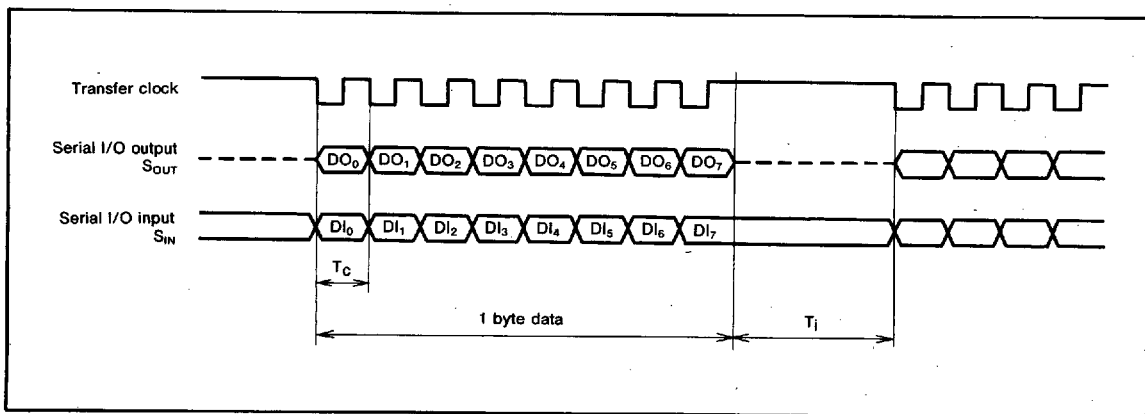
Transfer clock

Serial I/O output $S_{OUT}$

$DO_0$ $DO_1$ $DO_2$ $DO_3$ $DO_4$ $DO_5$ $DO_6$ $DO_7$

Serial I/O input $S_{IN}$

$DI_0$ $DI_1$ $DI_2$ $DI_3$ $DI_4$ $DI_5$ $DI_6$ $DI_7$

$T_C$

1 byte data

$T_i$